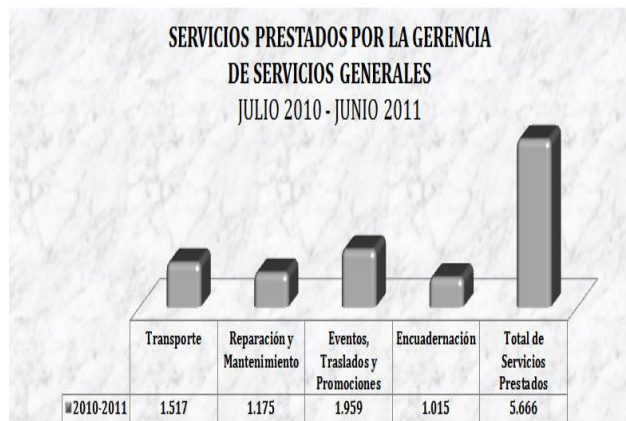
SERVICIOS PRESTADOS POR LA GERENCIA
DE SERVICIOS GENERALES
JULIO 2010 - JUNIO 2011

| | Transporte | Reparación y Mantenimiento | Eventos, Traslados y Promociones | Encuadernación | Total de Servicios Prestados |
|---|---|---|---|---|---|
| 2010-2011 | 1.517 | 1.175 | 1.959 | 1.015 | 5.666 |